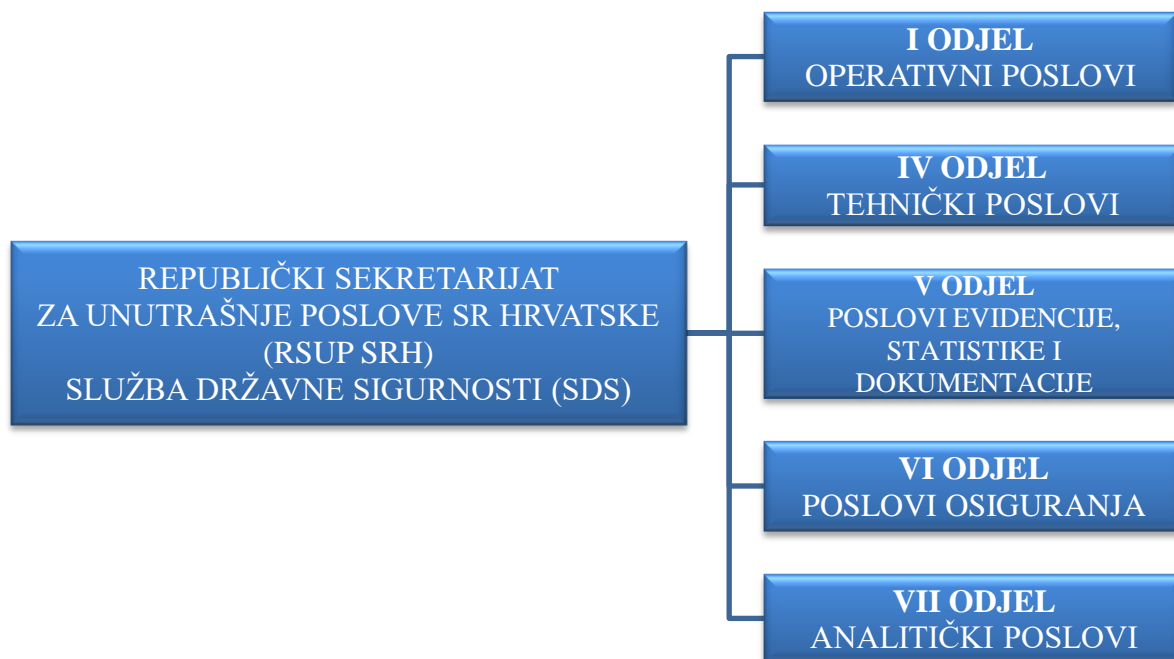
REPUBLIČKI SEKRETARIJAT
ZA UNUTRAŠNJE POSLOVE SR HRVATSKE
(RSUP SRH)
SLUŽBA DRŽAVNE SIGURNOSTI (SDS)

I ODJEL
OPERATIVNI POSLOVI

IV ODJEL
TEHNIČKI POSLOVI

V ODJEL
POSLOVI EVIDENCIJE, STATISTIKE I DOKUMENTACIJE

VI ODJEL
POSLOVI OSIGURANJA

VII ODJEL
ANALITIČKI POSLOVI